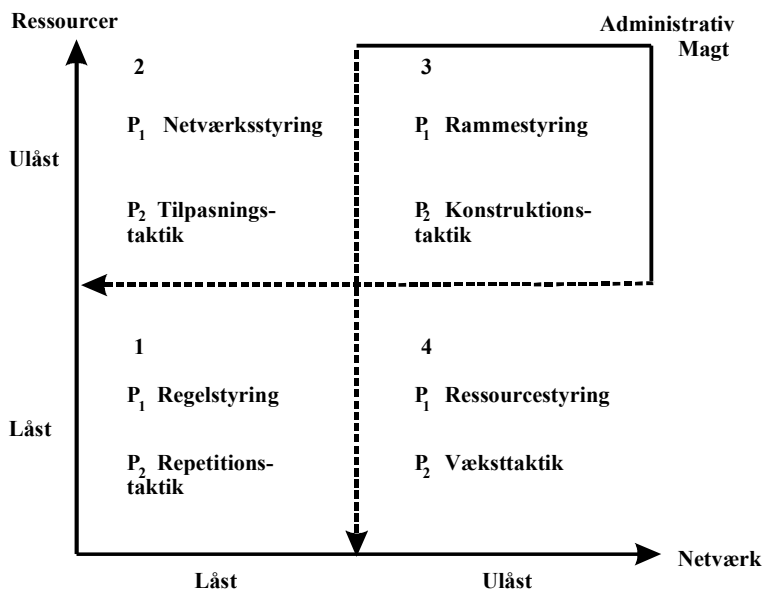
Ressourcer

Administrativ Magt

2

$P_1$ Netværksstyring

$P_2$ Tilpasningstaktik

3

$P_1$ Rammestyring

$P_2$ Konstruktionstaktik

Ulåst

1

$P_1$ Regelstyring

$P_2$ Repetitionstaktik

4

$P_1$ Ressourcestyring

$P_2$ Veksttaktik

Låst

Netværk

Låst

Ulåst